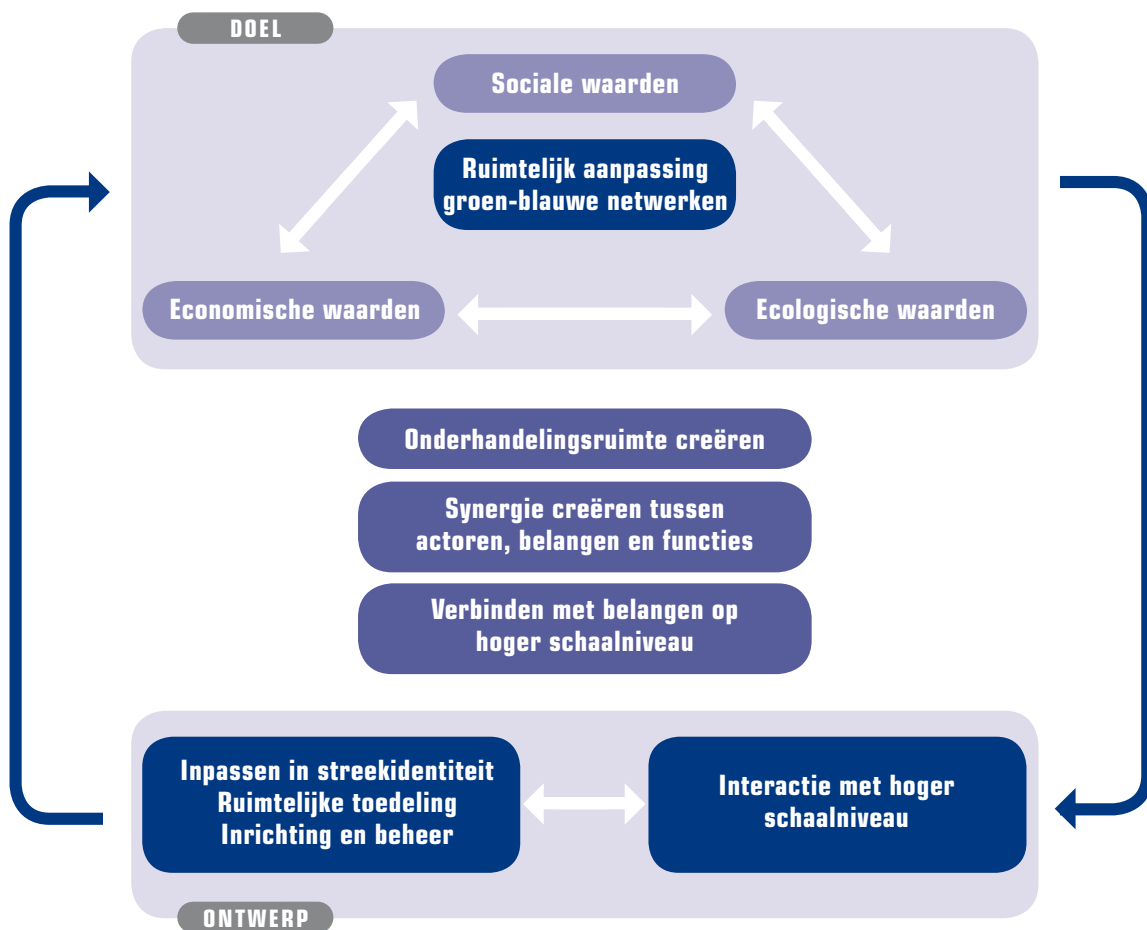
DOEL

Sociale waarden

Ruimtelijk aanpassing groen-blauwe netwerken

Economische waarden

Ecologische waarden

Onderhandelingsruimte creëren

Synergie creëren tussen actoren, belangen en functies

Verbinden met belangen op hoger schaalniveau

Inpassen in streekidentiteit
Ruimtelijke toedeling
Inrichting en beheer

Interactie met hoger schaalniveau

ONTWERP